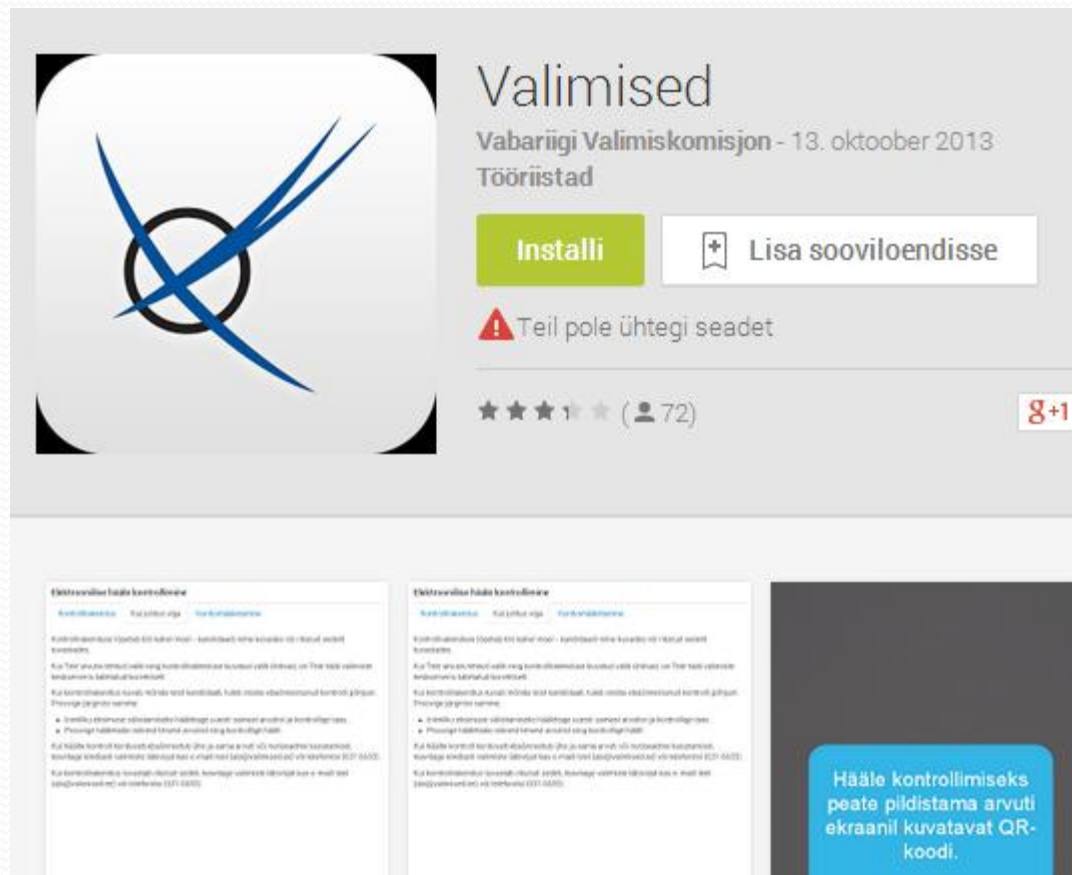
Valimised
Vabariigi Valimiskomisjon - 13. oktoober 2013
Tööriistad

Installi

Lisa sooviloendisse

Teil pole ühtegi seadet

(72)

g+1

Elektroonilise hääle kontrollimine
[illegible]

Elektroonilise hääle kontrollimine
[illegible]

Hääle kontrollimiseks peate pildistama arvuti ekraanil kuvatavat QR-koodi.